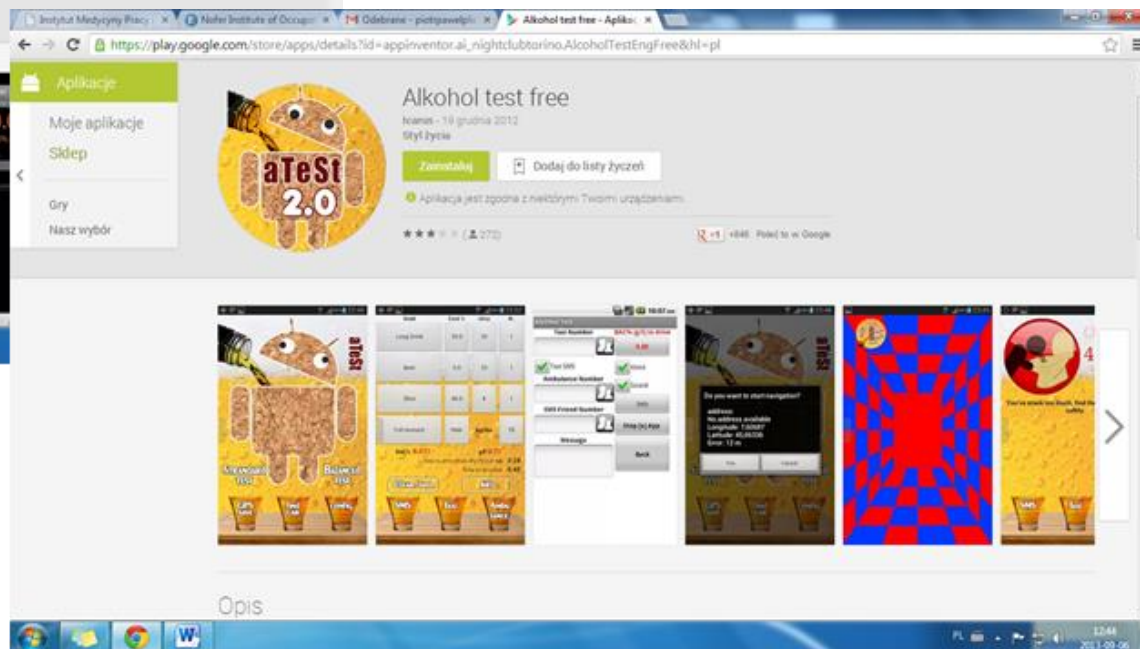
Instytut Medycyny Pracy × Nofer Institute of Occup × Odebrane - piotrpawelpl × Alkohol test free - Aplika ×

https://play.google.com/store/apps/details?id=appinventor.ai_nightclubtorino.AlcoholTestEngFree&hl=pl

Aplikacje

Moje aplikacje

Sklep

Gry

Nasz wybór

aTeSt 2.0

Alkohol test free

Icarus - 19 grudnia 2012

Styl życia

Zainstaluj

Dodaj do listy życzeń

Aplikacja jest zgodna z niektórymi Twoimi urządzeniami.

★★★ (272)

+1 +846 Poleć to w Google

aTeSt

Do you want to start navigation?

Yes

Cancel

Opis

PL 12:44 2013-09-06